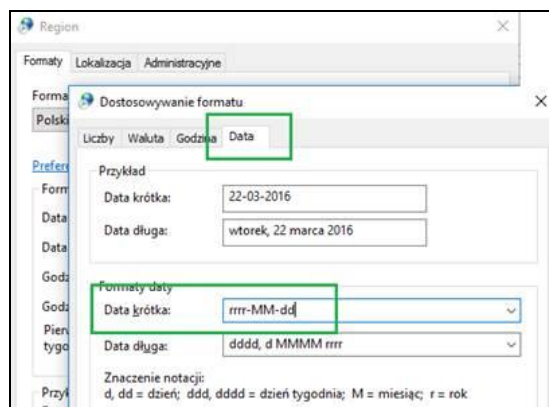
Region
Formaty Lokalizacja Administracyjne
Forma
Polski
Prefer
Form
Data
Data
Godz
Godz
Pier
tygo
Przy

Dostosowywanie formatu
Liczby Waluta Godzina Data
Przykład
Data krótka: 22-03-2016
Data długa: wtorek, 22 marca 2016
Formaty daty
Data krótka: rrrr-MM-dd
Data długa: dddd, d MMMM rrrr
Znaczenie notacji:
d, dd = dzień; ddd, dddd = dzień tygodnia; M = miesiąc; r = rok